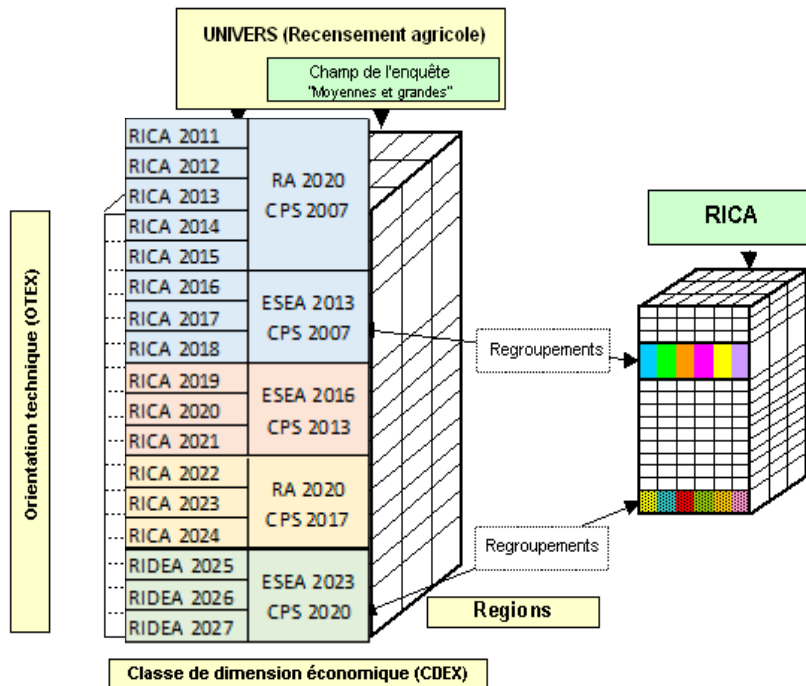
UNIVERS (Recensement agricole)

Champ de l'enquête "Moyennes et grandes"

RICA 2011
RICA 2012
RICA 2013
RICA 2014
RICA 2015

RA 2020
CPS 2007

RICA 2016
RICA 2017
RICA 2018

ESEA 2013
CPS 2007

RICA 2019
RICA 2020
RICA 2021

ESEA 2016
CPS 2013

RICA 2022
RICA 2023
RICA 2024

RA 2020
CPS 2017

RIDEA 2025
RIDEA 2026
RIDEA 2027

ESEA 2023
CPS 2020

Orientation technique (OTEX)

RICA

Regroupements

Regroupements

Regions

Classe de dimension économique (CDEX)